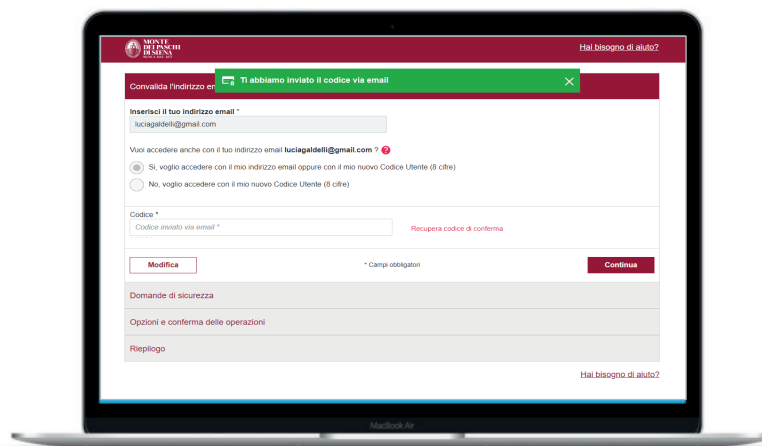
MONTE DEI PASCHI DI SIENA BANCA DAL 1472

Hai bisogno di aiuto?

Convalida l'indirizzo em

Ti abbiamo inviato il codice via email

Inserisci il tuo indirizzo email *

luciagaldelli@gmail.com

Vuoi accedere anche con il tuo indirizzo email luciagaldelli@gmail.com ? ?

Sì, voglio accedere con il mio indirizzo email oppure con il mio nuovo Codice Utente (8 cifre)

No, voglio accedere con il mio nuovo Codice Utente (8 cifre)

Codice *

Codice inviato via email *

Recupera codice di conferma

Modifica

* Campi obbligatori

Continua

Domande di sicurezza

Opzioni e conferma delle operazioni

Riepilogo

Hai bisogno di aiuto?

MacBook Air